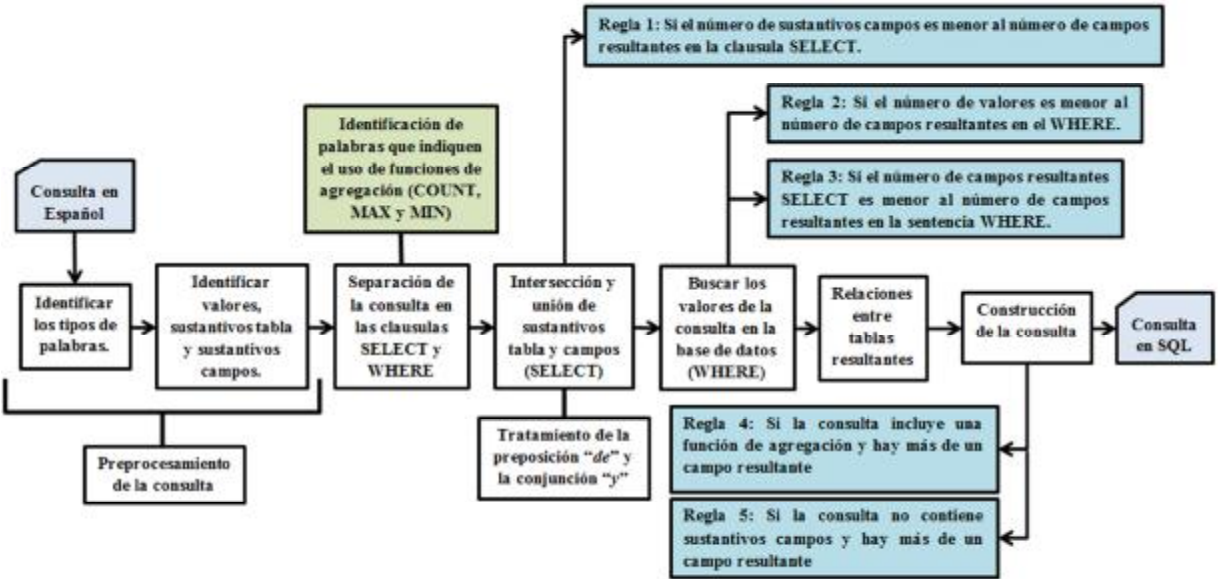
Regla 1: Si el número de sustantivos campos es menor al número de campos resultantes en la clausula SELECT.

Regla 2: Si el número de valores es menor al número de campos resultantes en el WHERE.

Regla 3: Si el número de campos resultantes SELECT es menor al número de campos resultantes en la sentencia WHERE.

Identificación de palabras que indiquen el uso de funciones de agregación (COUNT, MAX y MIN)

Consulta en Español

Identificar los tipos de palabras.

Identificar valores, sustantivos tabla y sustantivos campos.

Separación de la consulta en las clausulas SELECT y WHERE

Intersección y unión de sustantivos tabla y campos (SELECT)

Buscar los valores de la consulta en la base de datos (WHERE)

Relaciones entre tablas resultantes

Construcción de la consulta

Consulta en SQL

Preprocesamiento de la consulta

Tratamiento de la preposición "de" y la conjunción "y"

Regla 4: Si la consulta incluye una función de agregación y hay más de un campo resultante

Regla 5: Si la consulta no contiene sustantivos campos y hay más de un campo resultante